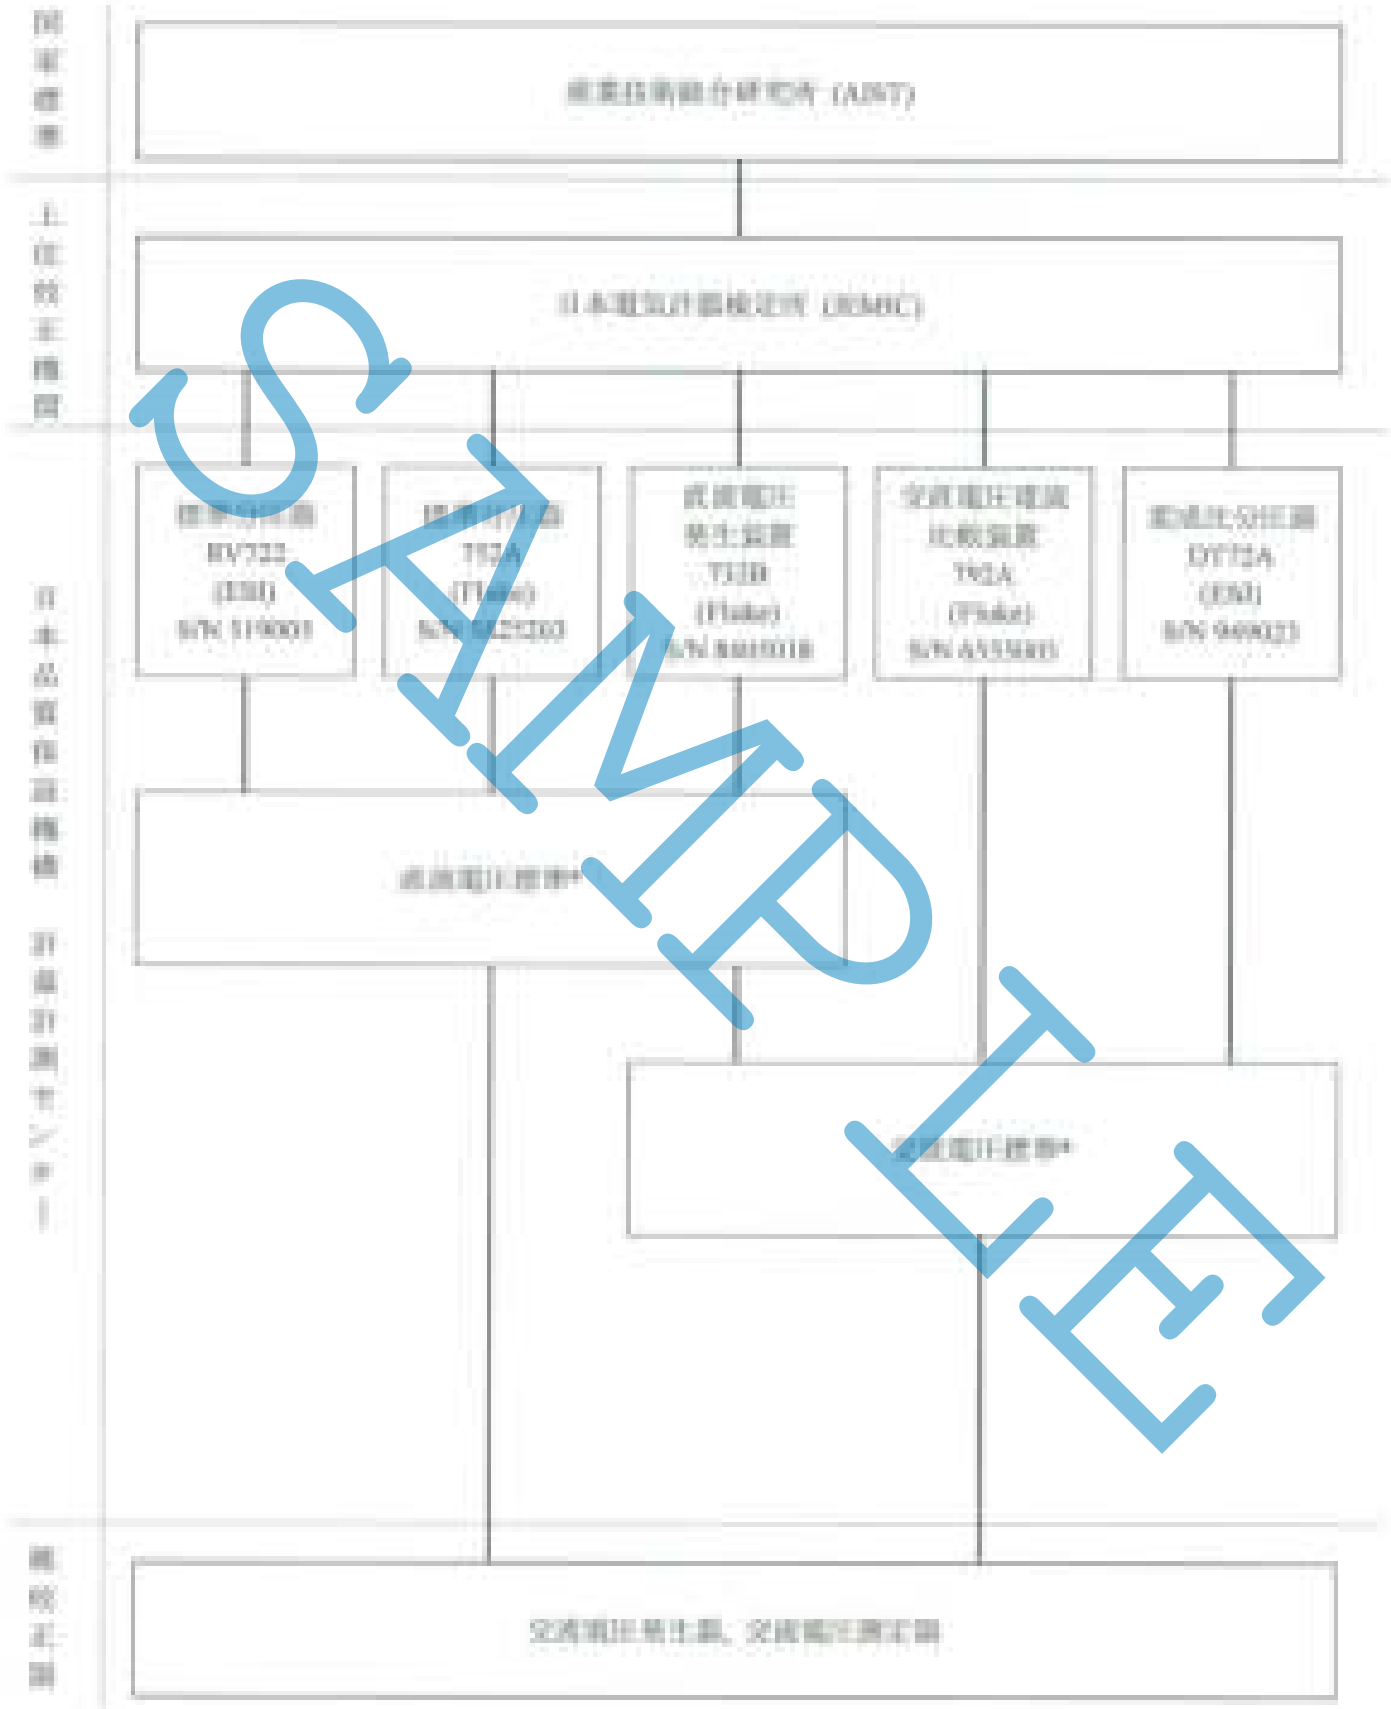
国家標準

産業技術総合研究所 (AIST)

上位校正機関

日本電気計器検定所 (JEMIC)

日本品質保証機構 計量計測センター

標準分圧器
RV722
(ESI)
S/N 319003

標準分圧器
752A
(Fluke)
S/N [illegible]

直流電圧
発生装置
732B
(Fluke)
S/N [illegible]

交直電圧変換
比較装置
792A
(Fluke)
S/N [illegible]

電圧比分圧器
DT72A
(ESI)
S/N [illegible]

直流電圧標準*

交流電圧標準*

被校正器

交流電圧発生器、交流電圧測定器

SAMPLE